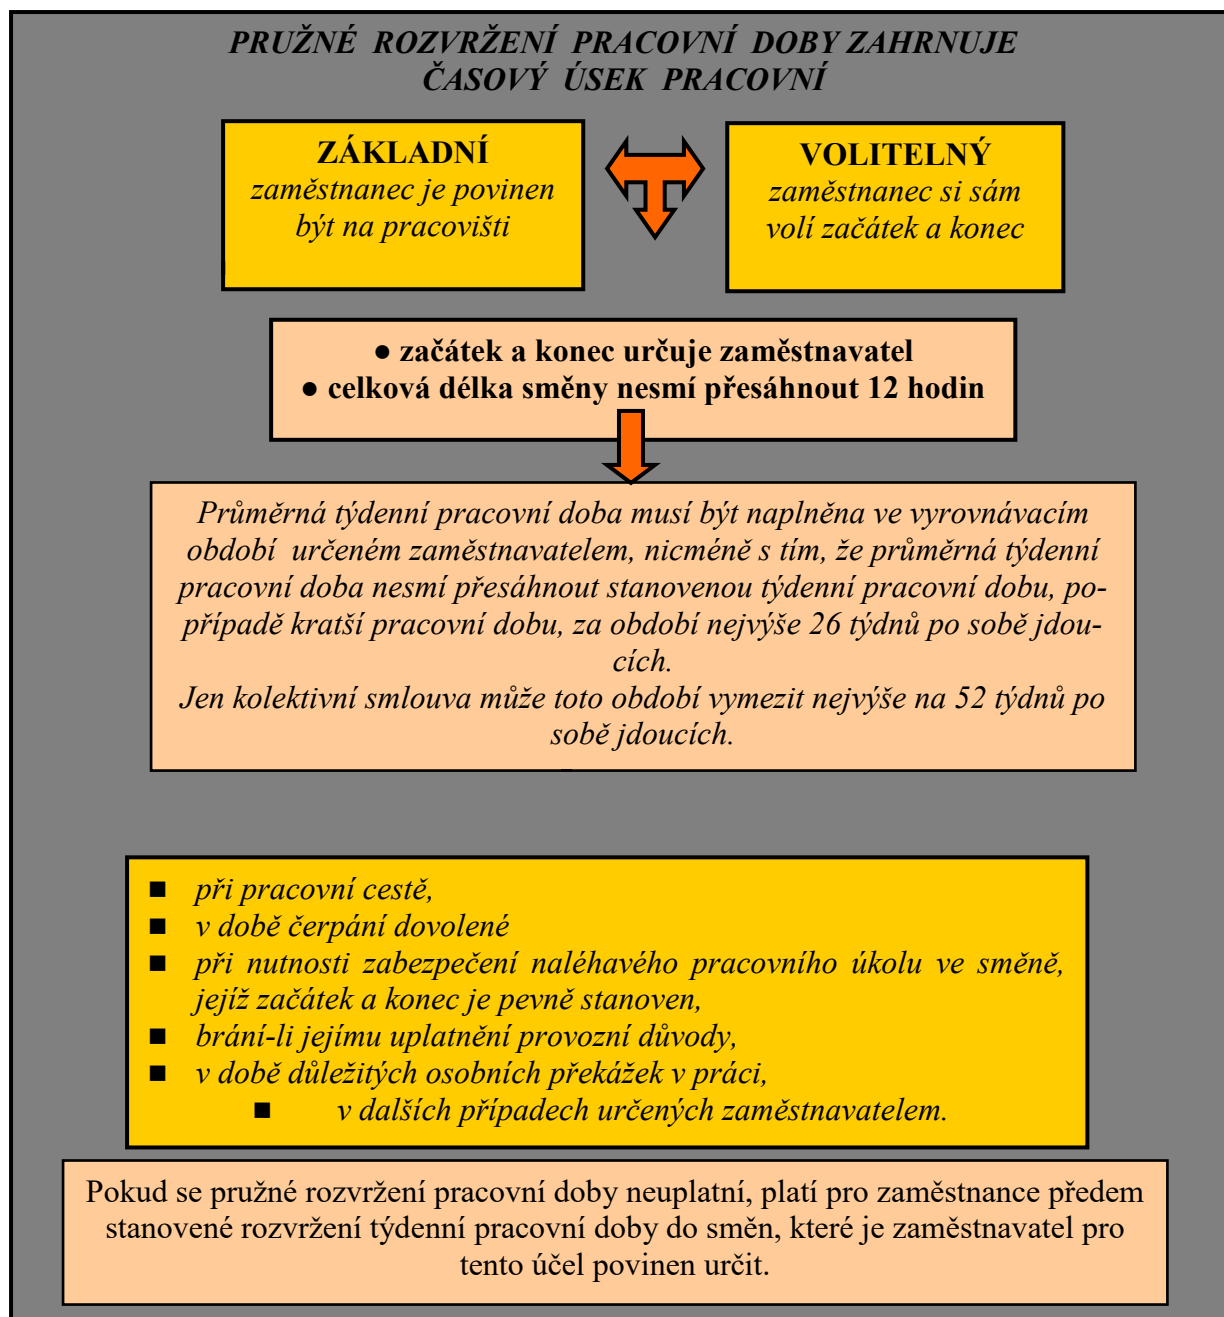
PRUŽNÉ ROZVRŽENÍ PRACOVNÍ DOBY ZAHRNUJE ČASOVÝ ÚSEK PRACOVNÍ

ZÁKLADNÍ
zaměstnanec je povinen být na pracovišti

VOLITELNÝ
zaměstnanec si sám volí začátek a konec

● začátek a konec určuje zaměstnavatel
● celková délka směny nesmí přesáhnout 12 hodin

Průměrná týdenní pracovní doba musí být naplněna ve vyrovnávacím období určeném zaměstnavatelem, nicméně s tím, že průměrná týdenní pracovní doba nesmí přesáhnout stanovenou týdenní pracovní dobu, popřípadě kratší pracovní dobu, za období nejvýše 26 týdnů po sobě jdoucích.
Jen kolektivní smlouva může toto období vymezit nejvýše na 52 týdnů po sobě jdoucích.

■ při pracovní cestě,
■ v době čerpání dovolené
■ při nutnosti zabezpečení naléhavého pracovního úkolu ve směně, jejíž začátek a konec je pevně stanoven,
■ brání-li jejímu uplatnění provozní důvody,
■ v době důležitých osobních překážek v práci,
■ v dalších případech určených zaměstnavatelem.

Pokud se pružné rozvržení pracovní doby neuplatní, platí pro zaměstnance předem stanovené rozvržení týdenní pracovní doby do směn, které je zaměstnavatel pro tento účel povinen určit.